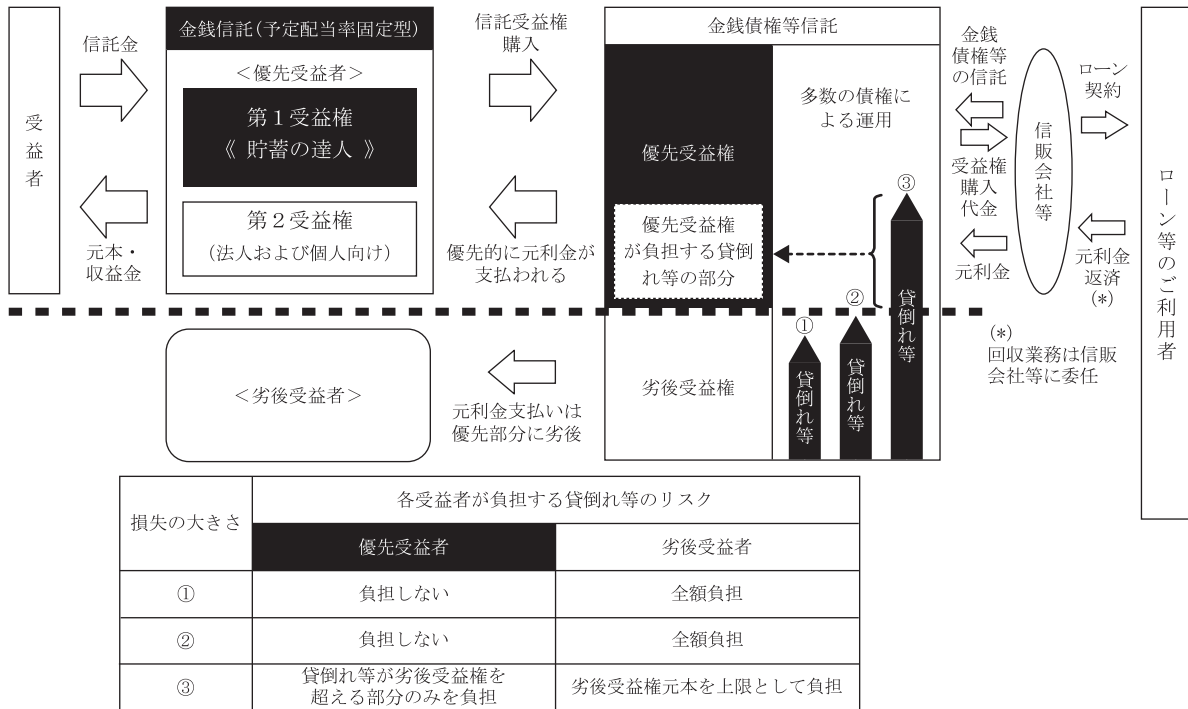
受益者

信託金

元本・収益金

金銭信託(予定配当率固定型)

<優先受益者>

第１受益権
《 貯蓄の達人 》

第２受益権
(法人および個人向け)

信託受益権購入

優先的に元利金が支払われる

金銭債権等信託

優先受益権

多数の債権による運用

優先受益権が負担する貸倒れ等の部分

③ 貸倒れ等

② 貸倒れ等

① 貸倒れ等

劣後受益権

金銭債権等の信託

受益権購入代金

元利金

信販会社等

ローン契約

元利金返済(*)

(*)
回収業務は信販会社等に委任

ローン等のご利用者

<劣後受益者>

元利金支払いは優先部分に劣後

| 損失の大きさ | 各受益者が負担する貸倒れ等のリスク | |
|---|---|---|
| | 優先受益者 | 劣後受益者 |
| ① | 負担しない | 全額負担 |
| ② | 負担しない | 全額負担 |
| ③ | 貸倒れ等が劣後受益権を超える部分のみを負担 | 劣後受益権元本を上限として負担 |